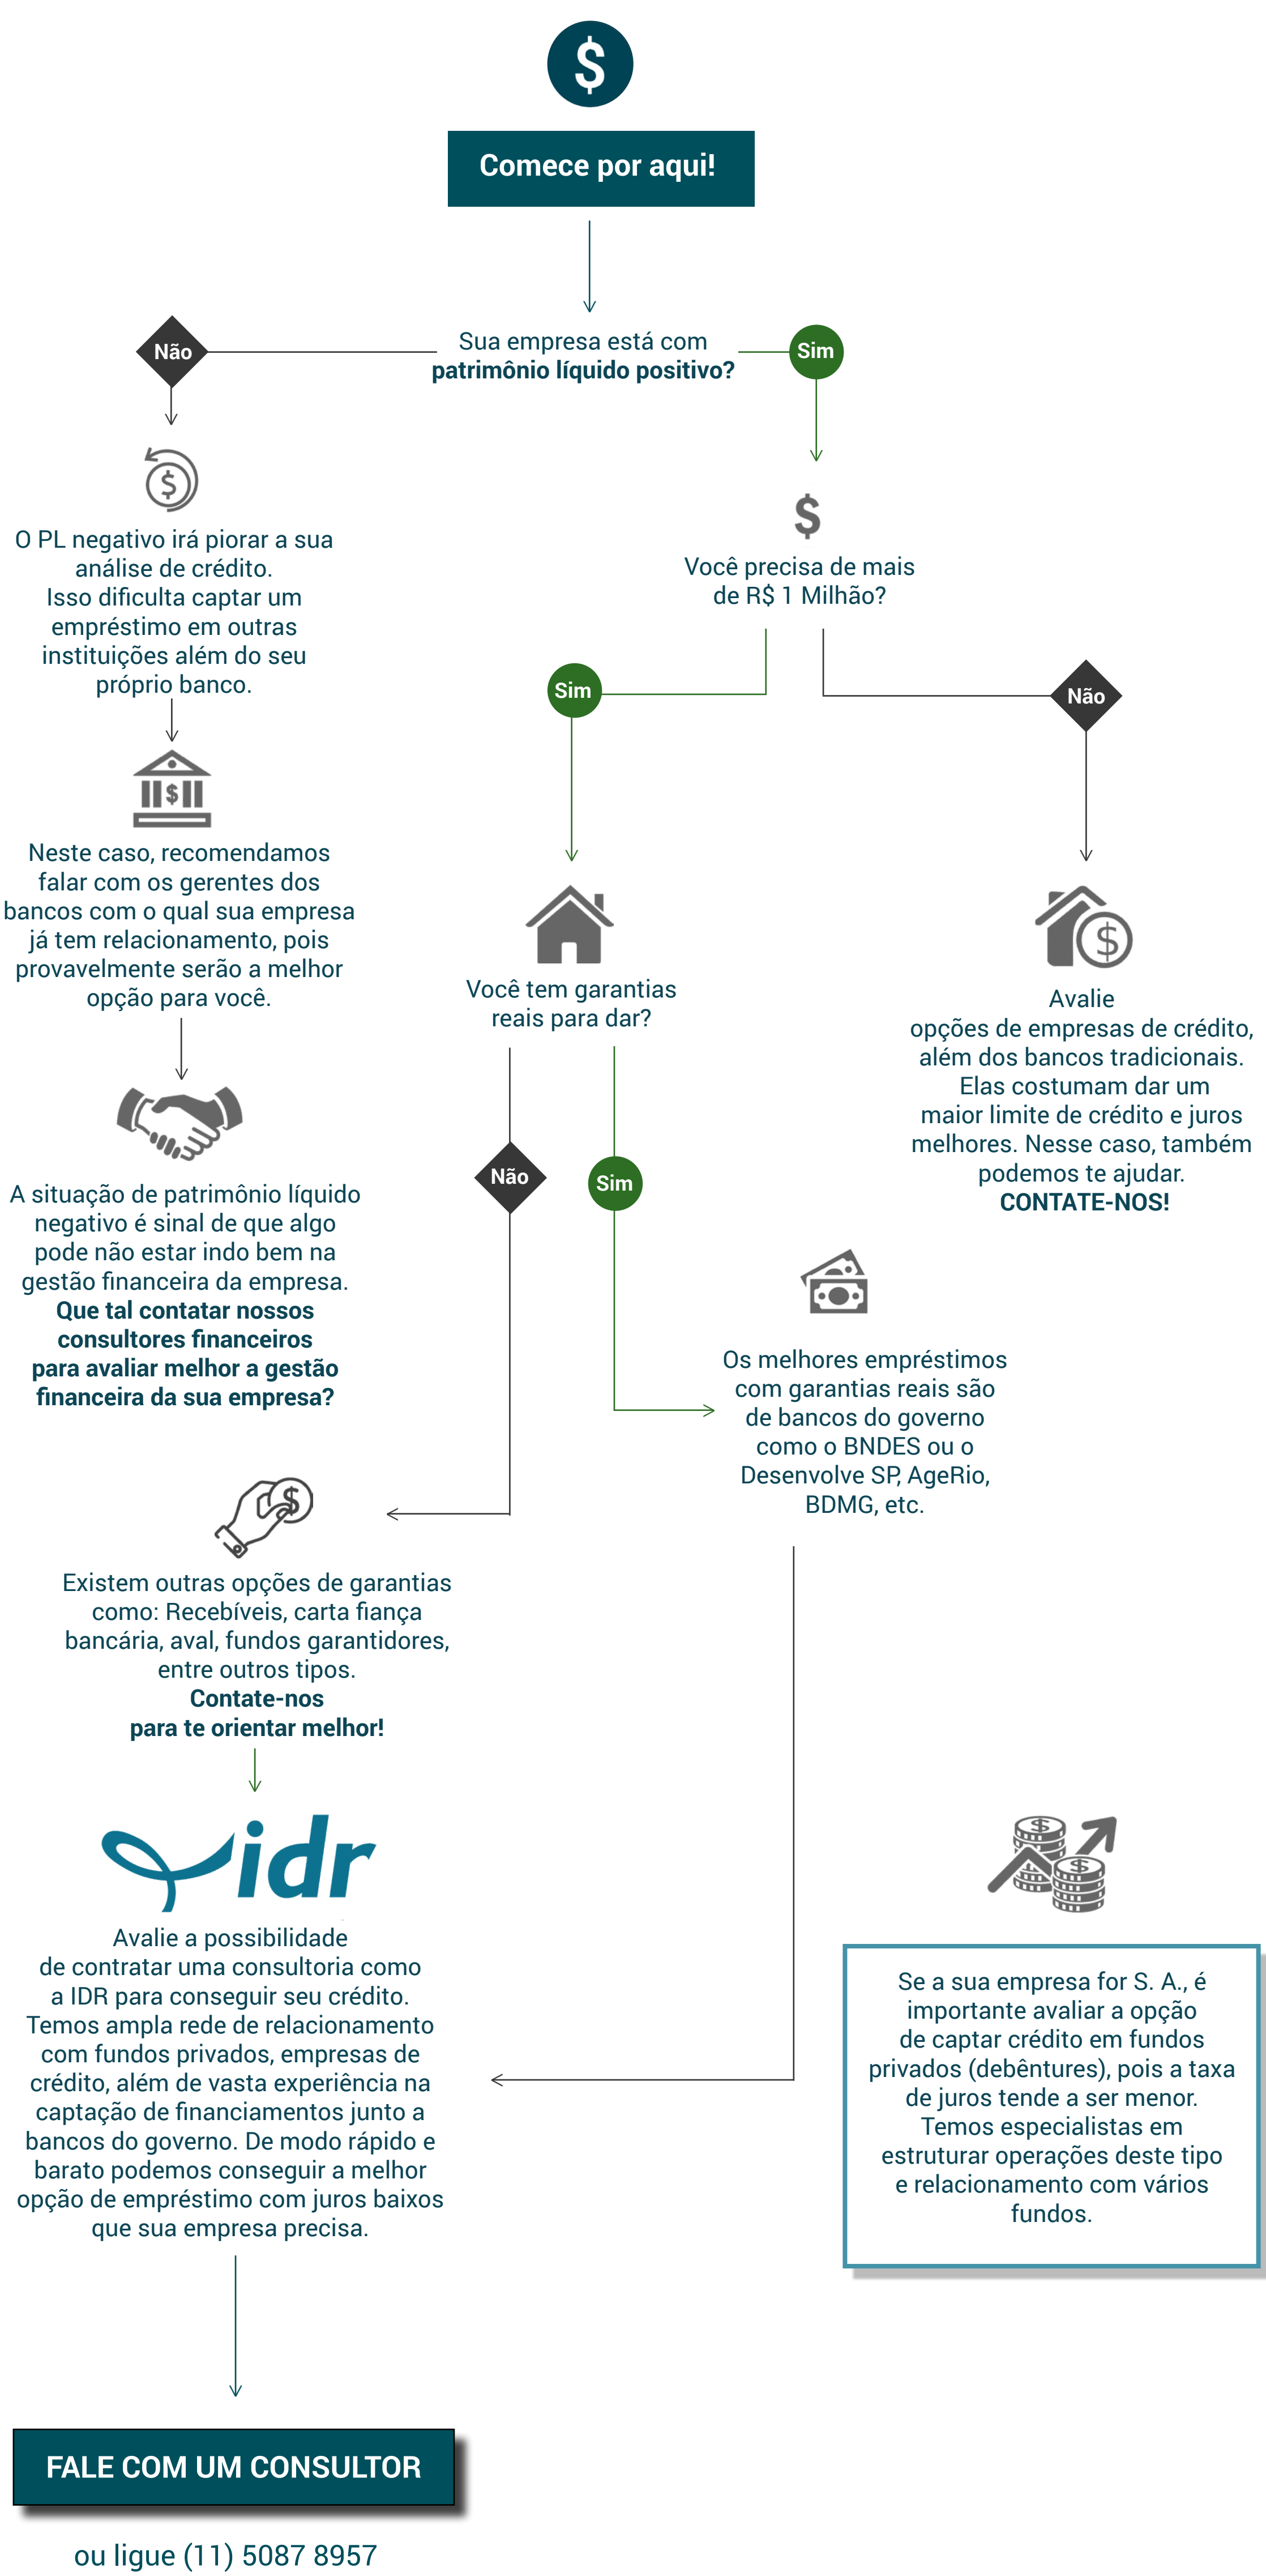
$

Comece por aqui!

Não

Sua empresa está com
**patrimônio líquido positivo?**

Sim

O PL negativo irá piorar a sua análise de crédito. Isso dificulta captar um empréstimo em outras instituições além do seu próprio banco.

Você precisa de mais de R$ 1 Milhão?

Sim

Não

Neste caso, recomendamos falar com os gerentes dos bancos com o qual sua empresa já tem relacionamento, pois provavelmente serão a melhor opção para você.

Você tem garantias reais para dar?

Avalie opções de empresas de crédito, além dos bancos tradicionais. Elas costumam dar um maior limite de crédito e juros melhores. Nesse caso, também podemos te ajudar.
**CONTATE-NOS!**

Não

Sim

A situação de patrimônio líquido negativo é sinal de que algo pode não estar indo bem na gestão financeira da empresa.
**Que tal contatar nossos consultores financeiros para avaliar melhor a gestão financeira da sua empresa?**

Os melhores empréstimos com garantias reais são de bancos do governo como o BNDES ou o Desenvolve SP, AgeRio, BDMG, etc.

Existem outras opções de garantias como: Recebíveis, carta fiança bancária, aval, fundos garantidores, entre outros tipos.
**Contate-nos para te orientar melhor!**

idr

Avalie a possibilidade de contratar uma consultoria como a IDR para conseguir seu crédito. Temos ampla rede de relacionamento com fundos privados, empresas de crédito, além de vasta experiência na captação de financiamentos junto a bancos do governo. De modo rápido e barato podemos conseguir a melhor opção de empréstimo com juros baixos que sua empresa precisa.

Se a sua empresa for S. A., é importante avaliar a opção de captar crédito em fundos privados (debêntures), pois a taxa de juros tende a ser menor. Temos especialistas em estruturar operações deste tipo e relacionamento com vários fundos.

FALE COM UM CONSULTOR

ou ligue (11) 5087 8957